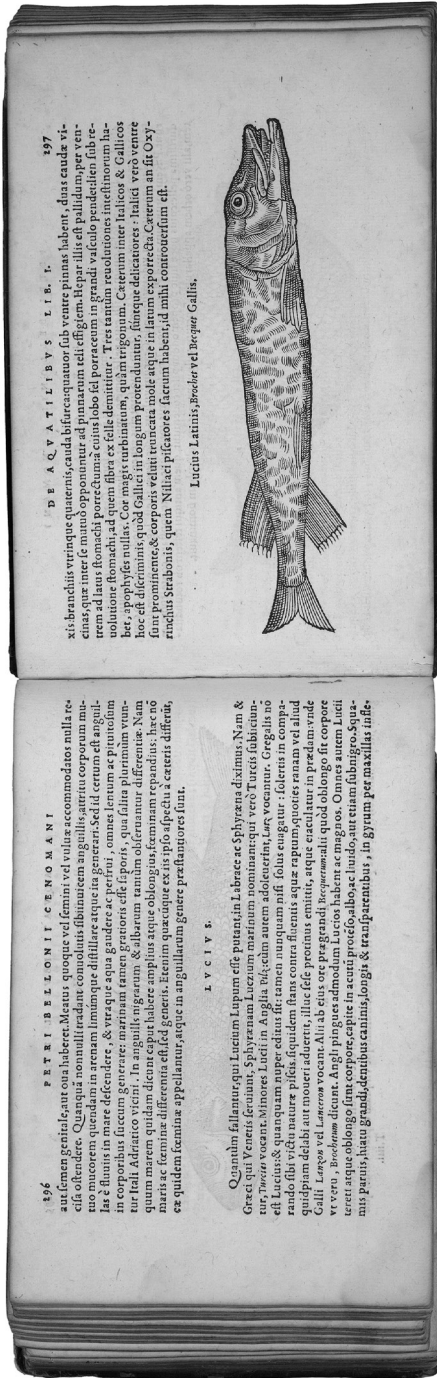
296 PETRI BELLONII CENOMANI

aut semen genitale, aut ova haberet. Meatus quoque vel seminis vel vuluæ accommodatos nulla re- cisa ostendere. Quanquã nonnulli tradant conuolutis sibimutuem anguillis, attritu corporum mu- tuo mucorem quendam in arenam limúmque distillare atque ita generari. Sed id certum est anguil- las è fluuiis in mare descendere, & vtraque aqua gaudere ac perfrui, omnes lentum ac pituitosum in corporibus succum generare: marinam tamen gratiorem esse sapore, qua fulita plurimum vtun- tur Itali Adriatico vicini. In anguillis nigrarum & albarum tantum obseruantur differentiæ. Nam quum maren quidam dicunt caput habere amplius atque oblongius, fœminam repandius: hæc nõ maris ac fœminæ differentia est, sed generis. Etenim quæcunque ex iis ipso aspectu à cæteris differũt, eæ quidem fœminæ appellantur, atque in anguillarum genere præstantiores sunt.

LVCIVS.

Quantùm fallantur, qui Lucium Lupum esse putant, in Labrace ac Sphyræna diximus. Nam & Græci qui Venetis seruiunt, Sphyrænam Lucium marinum nominant: qui verò Turcis subiiciun- tur, Turcice vocant. Minores Lucii in Anglia Pikes, cùm autem adoleuerint, Lucij vocantur. Gregalis no est Lucius: & quanquam nuper editus sit, tamen nunquam nisi solus euagatur: solertis in compa- rando sibi victu naturæ piscis, siquidem stans contra fluentis aquæ rapum, quoties ranam vel aliud quidpiam delabi aut moueri aduertit, illuc sese protinus emittit, atque eiaculatur in prædam: vnde Galli Lanҫon vel Lanceron vocant. Alii ab eius ore prægrandi Becquerumalli quod oblongo sit corpore vt veru, Brochetum dicunt. Angli pingues admodum Lucios habent ac magnos. Omnes autem Lucii tereti atque oblongo sunt corpore, capite in acuti rostri, albo, ac liuido, aut etiam subnigro. Squa- mis paruis, hiatu grandi, dentibus caninis, longis & transparentibus, in gyrum per maxillas infixe-

DE AQVATILIBVS LIB. I. 297

xis: branchiis vtrinque quaternis, cauda bifurca: quatuor sub ventre pinnas habent, duas caudæ vi- cinas, quæ inter se mutuò opponuntur ad pinnarum teli effigiem. Hepar illis est pallidum, per ven- trem ad lauũ stomachi porrectum: à cuius lobo fel porraceum in grandi vasculo pendet: lien sub re- uolutione stomachi, ad quem fibra ex felle demittitur. Tres tantùm reuolutiones intestinorum ha- bet, apophyses nullas. Cor magis turbinatum, quàm trigonum. Cæterum inter Italicos & Gallicos hoc est discriminis, quòd Gallici in longum protenduntur, sunteque delicatiores: Italici verò ventre sunt prominente, & corporis veluti truncata mole atque in latum exporrecta. Cæterum an sit Oxy- rinchus Strabonis, quem Nilliaci piscatores sacrum habent, id mihi controuersum est.

Lucius Latinis, Brochet vel Becquet Gallis.